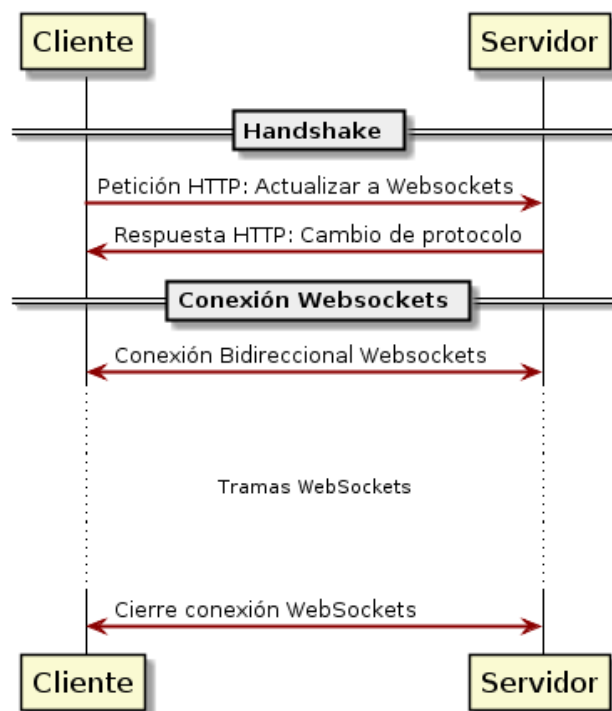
Cliente

Servidor

Handshake

Petición HTTP: Actualizar a Websockets

Respuesta HTTP: Cambio de protocolo

Conexión Websockets

Conexión Bidireccional Websockets

Tramas WebSockets

Cierre conexión WebSockets

Cliente

Servidor